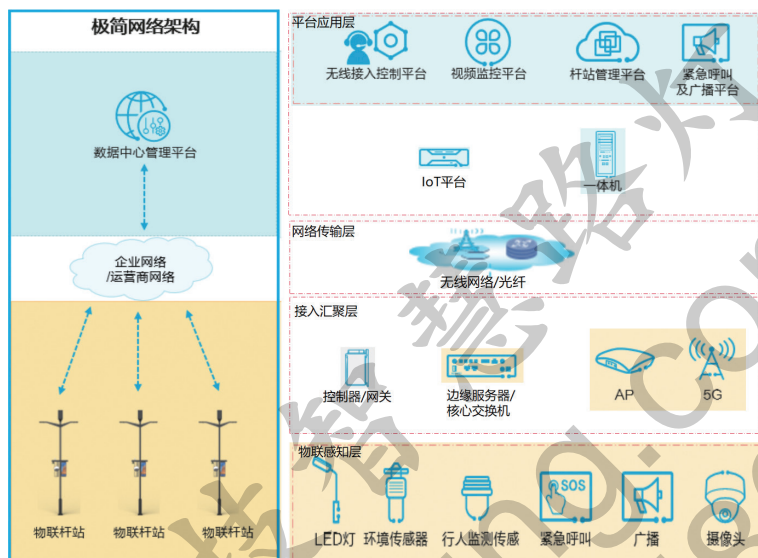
极简网络架构

数据中心管理平台

企业网络
/运营商网络

物联杆站 物联杆站 物联杆站

平台应用层

无线接入控制平台 视频监控平台 杆站管理平台 紧急呼叫及广播平台

IoT平台 一体机

网络传输层

无线网络/光纤

接入汇聚层

控制器/网关 边缘服务器/核心交换机 AP 5G

物联感知层

SOS

LED灯 环境传感器 行人监测传感 紧急呼叫 广播 摄像头